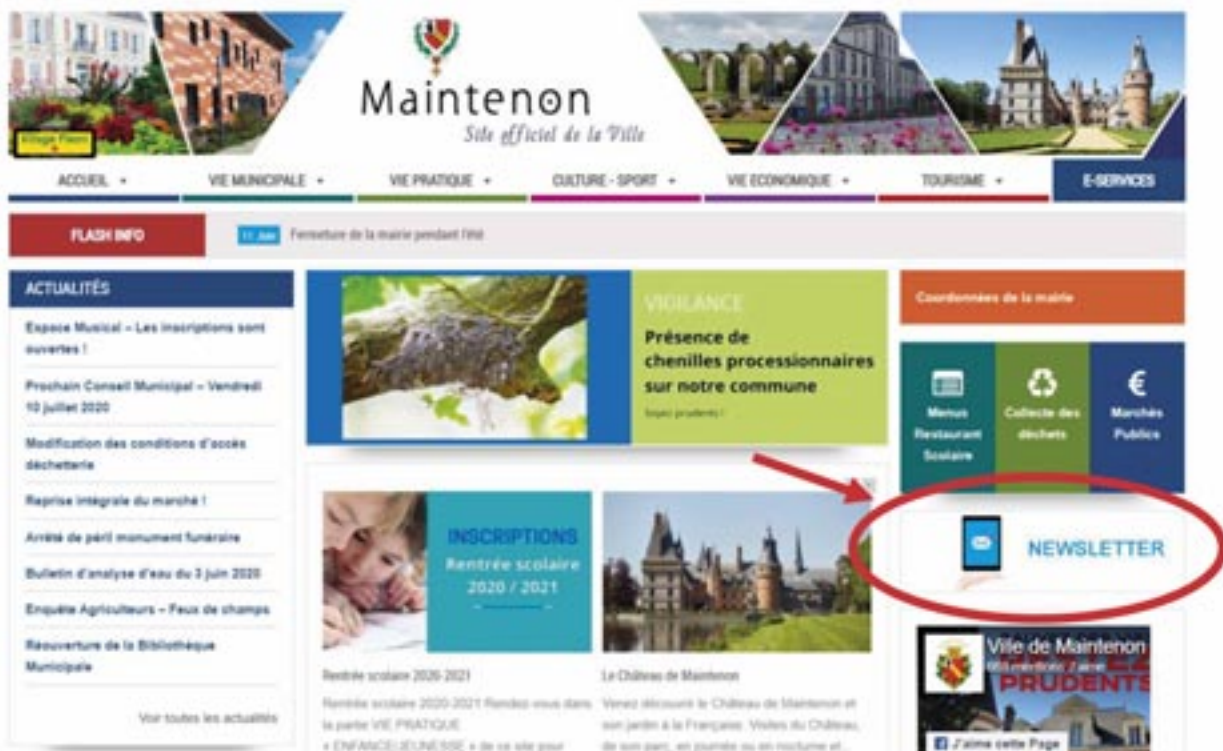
Village Fleuri

Maintenon
Site officiel de la Ville

ACCUEIL ▾ VIE MUNICIPALE ▾ VIE PRATIQUE ▾ CULTURE - SPORT ▾ VIE ECONOMIQUE ▾ TOURISME ▾ E-SERVICES

FLASH INFO

11 Juin Fermeture de la mairie pendant l'été

ACTUALITÉS

Espace Musical – Les inscriptions sont ouvertes !

Prochain Conseil Municipal – Vendredi 10 juillet 2020

Modification des conditions d'accès déchetterie

Reprise intégrale du marché !

Arrêté de péril monument funéraire

Bulletin d'analyse d'eau du 3 juin 2020

Enquête Agriculteurs – Feux de champs

Réouverture de la Bibliothèque Municipale

Voir toutes les actualités

VIGILANCE

Présence de chenilles processionnaires sur notre commune

Soyez prudents !

INSCRIPTIONS
Rentrée scolaire 2020 / 2021

Rentrée scolaire 2020-2021

Rentrée scolaire 2020-2021 Rendez-vous dans la partie VIE PRATIQUE « ENFANCE/JEUNESSE » de ce site pour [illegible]

Le Château de Maintenon

Venez découvrir le Château de Maintenon et son jardin à la Française. Visites du Château, de son parc, en journée ou en nocturne et...

Coordonnées de la mairie

Menus Restaurant Scolaire

Collecte des déchets

€
Marchés Publics

NEWSLETTER

Ville de Maintenon
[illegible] J'aime

PRUDENTS

J'aime cette Page